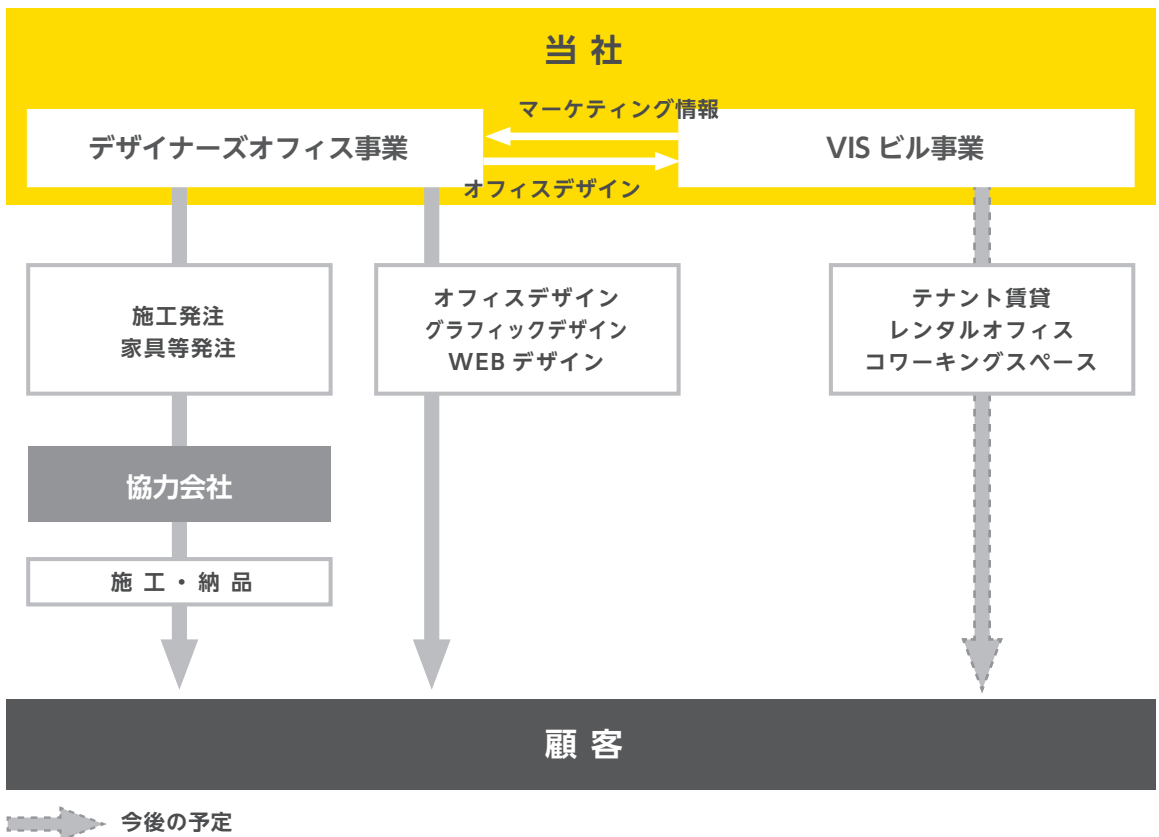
当社

マーケティング情報

デザイナーズオフィス事業

VIS ビル事業

オフィスデザイン

施工発注
家具等発注

オフィスデザイン
グラフィックデザイン
WEB デザイン

テナント賃貸
レンタルオフィス
コワーキングスペース

協力会社

施工・納品

顧客

今後の予定